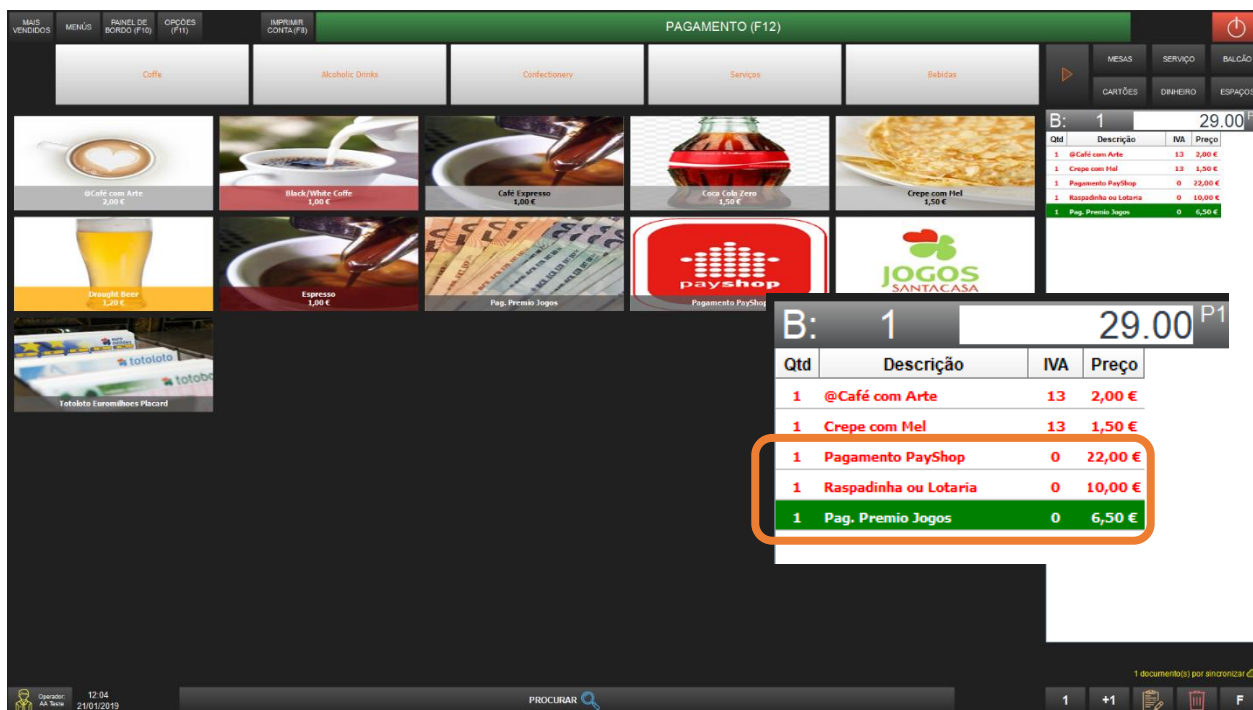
MAIS VENDIDOS
MENÚS
PAINEL DE BORDO (F10)
OPÇÕES (F11)
IMPRIMIR CONTA (F8)
PAGAMENTO (F12)

Coffe
Alcoholic Drinks
Confectionery
Serviços
Bebidas

MESAS
SERVIÇO
BALCÃO
CARTÕES
DINHEIRO
ESPAÇOS

@Café com Arte
2,00 €
Black/White Coffe
1,00 €
Café Expresso
1,00 €
Coca Cola Zero
1,50 €
Crepe com Mel
1,50 €
Draught Beer
1,20 €
Espresso
1,00 €
Pag. Premio Jogos
payshop
Pagamento PayShop
JOGOS
SANTACASA
totoloto
Totoloto Euromilhoes Placard

B: 1 29.00 P1

| Qtd | Descrição | IVA | Preço |
|---|---|---|---|
| 1 | @Café com Arte | 13 | 2,00 € |
| 1 | Crepe com Mel | 13 | 1,50 € |
| 1 | Pagamento PayShop | 0 | 22,00 € |
| 1 | Raspadinha ou Lotaria | 0 | 10,00 € |
| 1 | Pag. Premio Jogos | 0 | 6,50 € |

1 documento(s) por sincronizar

Operador: AA Teste
12:04
21/01/2019
PROCURAR
1
+1
F